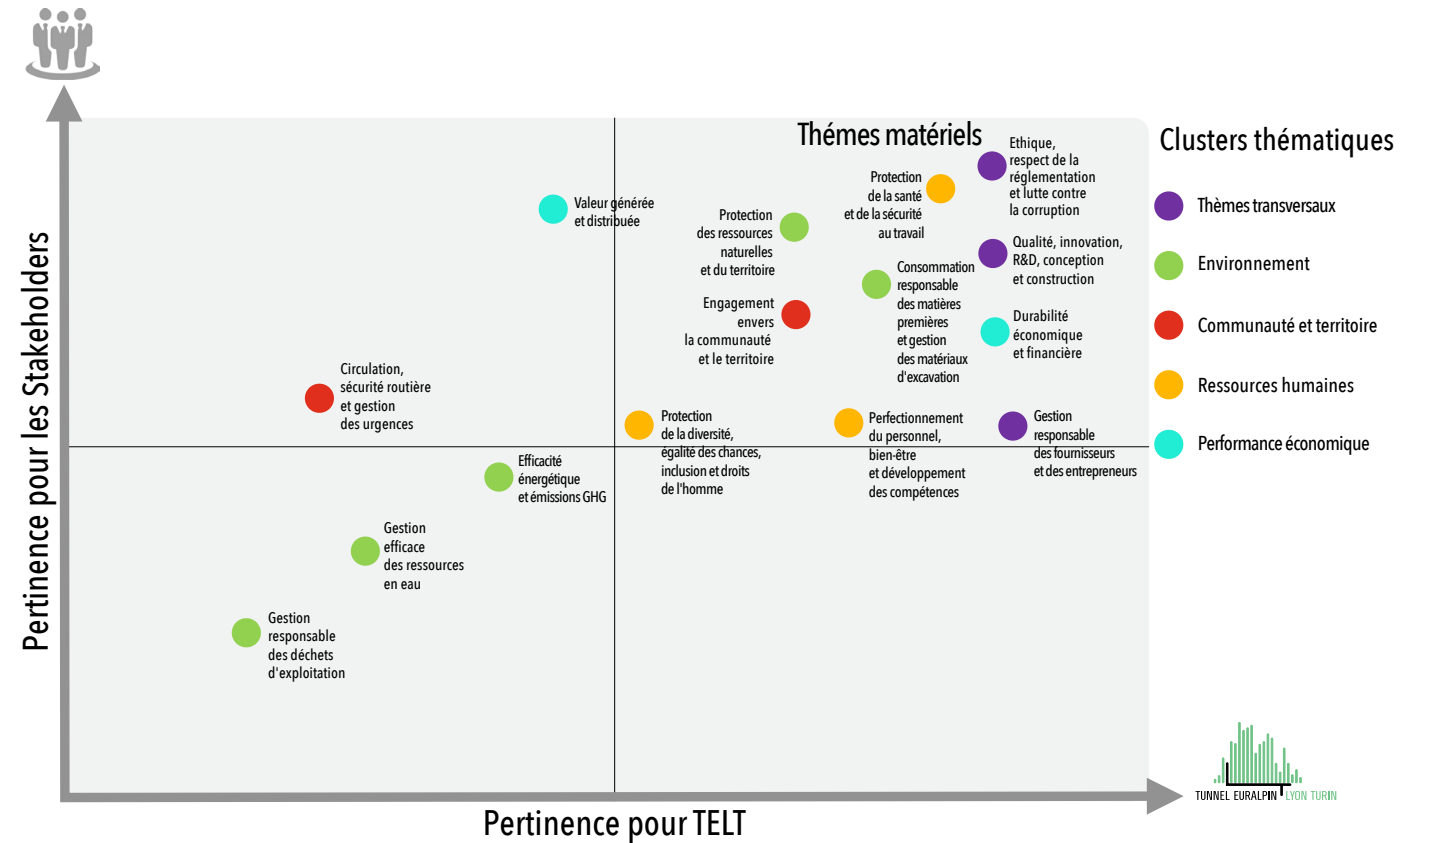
Thémes matériels

Clusters thématiques

Thèmes transversaux

Environnement

Communauté et territoire

Ressources humaines

Performance économique

Ethique, respect de la réglementation et lutte contre la corruption

Protection de la santé et de la sécurité au travail

Valeur générée et distribuée

Protection des ressources naturelles et du territoire

Qualité, innovation, R&D, conception et construction

Consommation responsable des matières premières et gestion des matériaux d'excavation

Engagement envers la communauté et le territoire

Durabilité économique et financière

Circulation, sécurité routière et gestion des urgences

Protection de la diversité, égalité des chances, inclusion et droits de l'homme

Perfectionnement du personnel, bien-être et développement des compétences

Gestion responsable des fournisseurs et des entrepreneurs

Efficacité énergétique et émissions GHG

Gestion efficace des ressources en eau

Gestion responsable des déchets d'exploitation

Pertinence pour les Stakeholders

Pertinence pour TELT

TUNNEL EURALPIN LYON TURIN